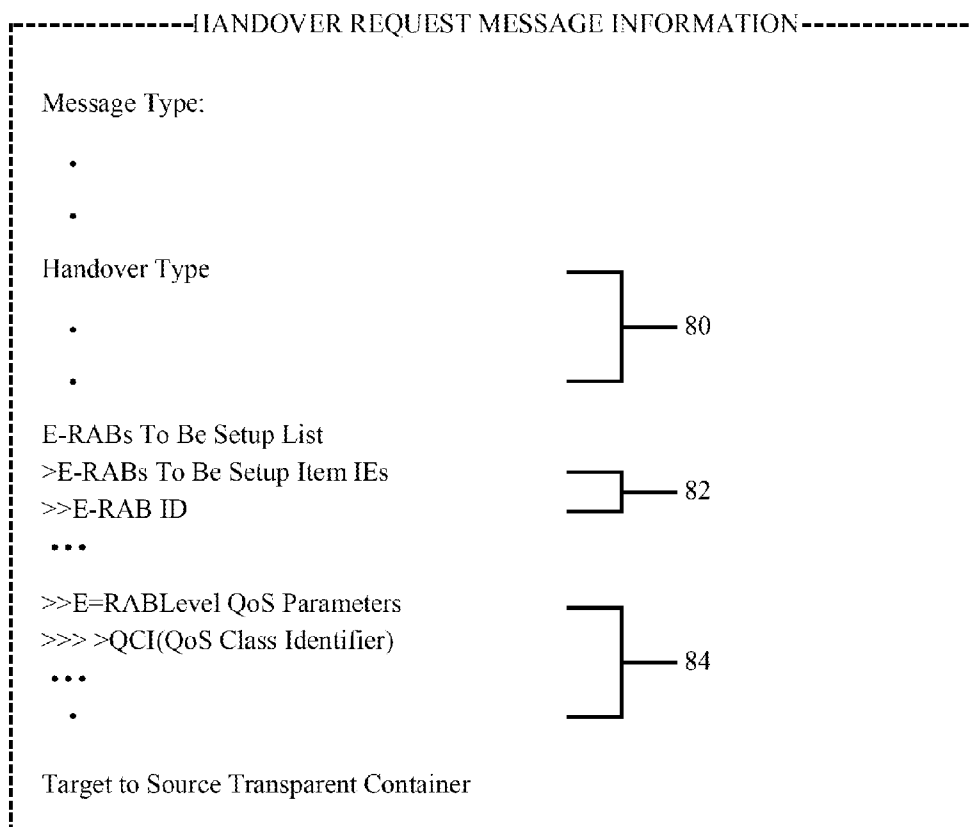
HANDOVER REQUEST MESSAGE INFORMATION

Message Type:

•

•

Handover Type

•

•

80

E-RABs To Be Setup List
>E-RABs To Be Setup Item IEs
>>E-RAB ID
•••

82

>>E=RABLevel QoS Parameters
>>> >QCI(QoS Class Identifier)
•••
•

84

Target to Source Transparent Container